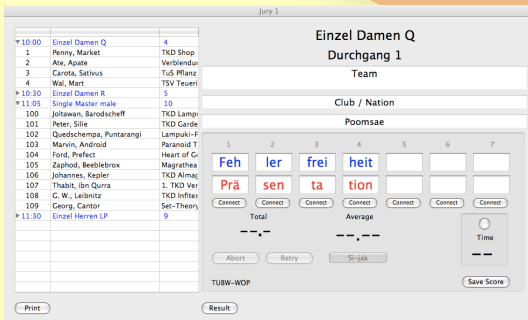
Jury 1

| | | |
|---|---|---|
| ▼10:00 | Einzel Damen Q | 4 |
| 1 | Penny, Market | TKD Shop |
| 2 | Ate, Apate | Verblendun |
| 3 | Carota, Sativus | TuS Pflanz |
| 4 | Wal, Mart | TSV Teuer |
| ▶10:30 | Einzel Damen R | 5 |
| ▼11:05 | Single Master male | 10 |
| 100 | Joltawan, Barodscheff | TKD Lamp |
| 101 | Peter, Silie | TKD Garde |
| 102 | Quedschempa, Puntarangi | Lampuki-F |
| 103 | Marvin, Android | Paranoid T |
| 104 | Ford, Prefect | Heart of G |
| 105 | Zaphod, Beeblebrox | Magrathea |
| 106 | Johannes, Kepler | TKD Almag |
| 107 | Thabit, ibn Qurra | 1. TKD Ver |
| 108 | G. W., Leibnitz | TKD Infitesi |
| 109 | Georg, Cantor | Set-Theory |
| ▶11:30 | Einzel Herren LP | 9 |

Einzel Damen Q
Durchgang 1

Team

Club / Nation

Poomsae

| 1 | 2 | 3 | 4 | 5 | 6 | 7 |
|---|---|---|---|---|---|---|
| Feh | ler | frei | heit | | | |
| Prä | sen | ta | tion | | | |
| Connect | Connect | Connect | Connect | Connect | Connect | Connect |

Total
--.-

Average
--.--

Time
--

Abort Retry Si-jak

TUBW-WOP

Save Score

Print

Result